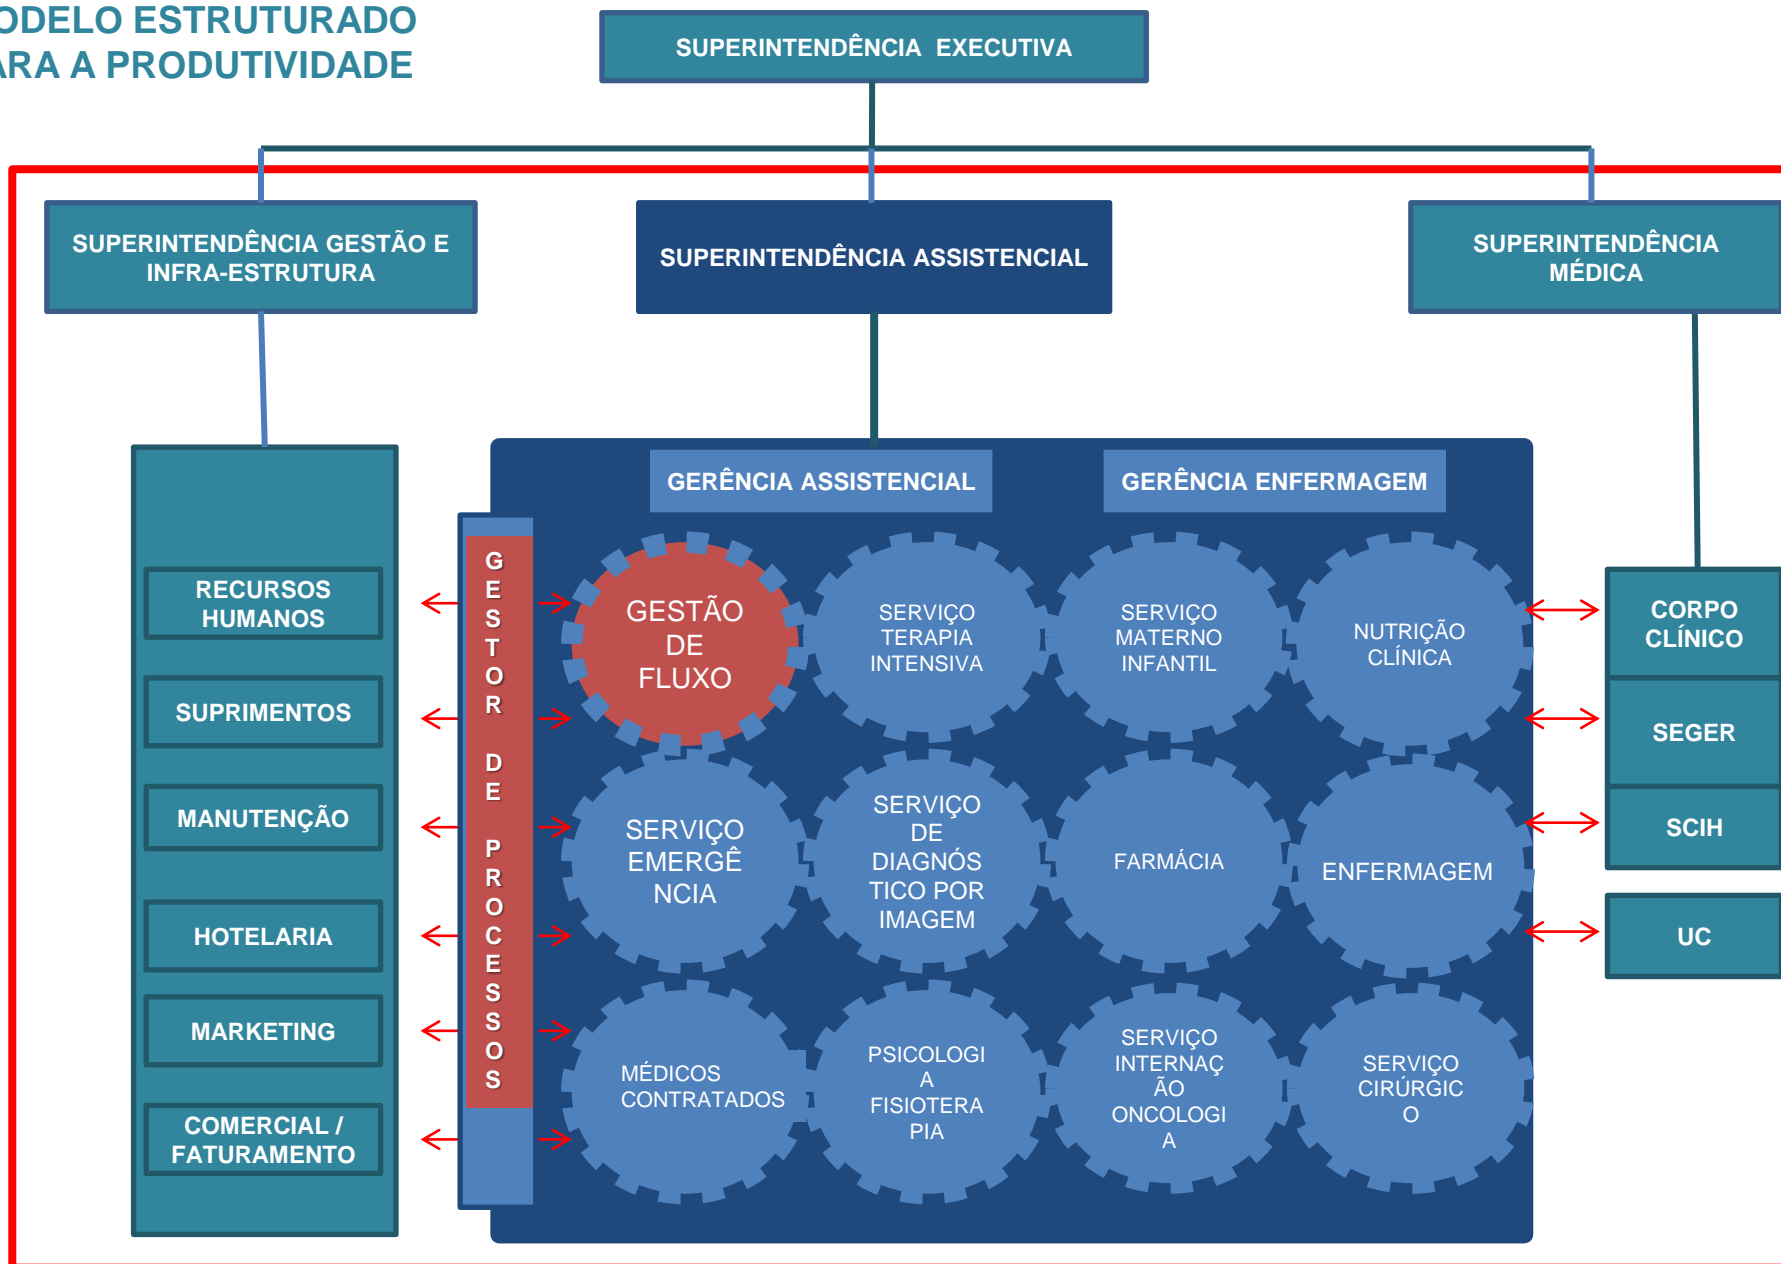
ODELO ESTRUTURADO
ARA A PRODUTIVIDADE

SUPERINTENDÊNCIA EXECUTIVA

SUPERINTENDÊNCIA GESTÃO E INFRA-ESTRUTURA

SUPERINTENDÊNCIA ASSISTENCIAL

SUPERINTENDÊNCIA MÉDICA

RECURSOS HUMANOS

SUPRIMENTOS

MANUTENÇÃO

HOTELARIA

MARKETING

COMERCIAL / FATURAMENTO

GESTOR DE PROCESSOS

GERÊNCIA ASSISTENCIAL

GERÊNCIA ENFERMAGEM

GESTÃO DE FLUXO

SERVIÇO TERAPIA INTENSIVA

SERVIÇO MATERNO INFANTIL

NUTRIÇÃO CLÍNICA

SERVIÇO EMERGÊ NCIA

SERVIÇO DE DIAGNÓS TICO POR IMAGEM

FARMÁCIA

ENFERMAGEM

MÉDICOS CONTRATADOS

PSICOLOGI A FISIOTERA PIA

SERVIÇO INTERNAÇ ÃO ONCOLOGI A

SERVIÇO CIRÚRGIC O

CORPO CLÍNICO

SEGER

SCIH

UC